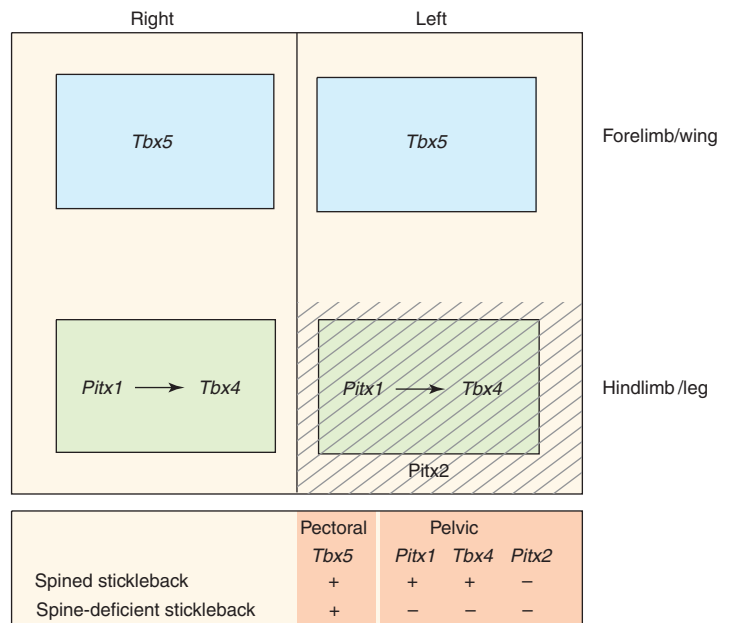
Right

Left

*Tbx5*

*Tbx5*

Forelimb/wing

*Pitx1* → *Tbx4*

*Pitx1* → *Tbx4*

Hindlimb /leg

Pitx2

| | Pectoral | Pelvic | | |
|---|---|---|---|---|
| | *Tbx5* | *Pitx1* | *Tbx4* | *Pitx2* |
| Spined stickleback | + | + | + | – |
| Spine-deficient stickleback | + | – | – | – |